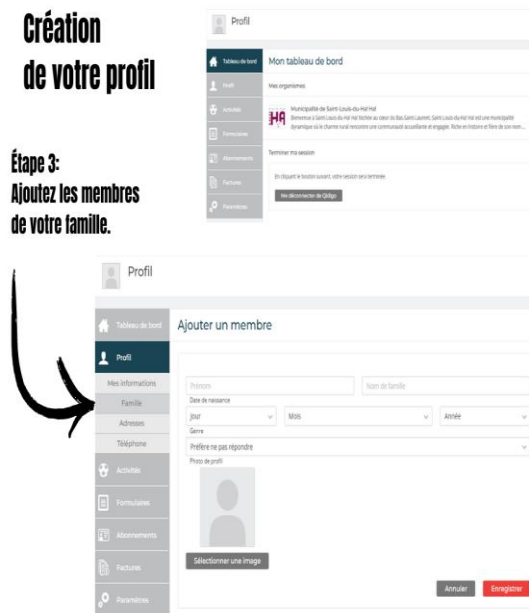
Création de votre profil

Étape 3: Ajoutez les membres de votre famille.

Profil

Tableau de bord
Profil
Activités
Formulaires
Abonnements
Factures
Paramètres

Mon tableau de bord

Mes organismes

HA Municipalité de Saint-Louis-du-Ha! Ha!
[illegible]

Terminer ma session

En cliquant le bouton suivant, votre session sera terminée.

Me déconnecter de Qidigo

Profil

Tableau de bord
Profil
Mes informations
Famille
Adresses
Téléphone
Activités
Formulaires
Abonnements
Factures
Paramètres

Ajouter un membre

Prénom
Nom de famille
Date de naissance
Jour
Mois
Année
Genre
Préfère ne pas répondre
Photo de profil

Sélectionner une image

Annuler
Enregistrer